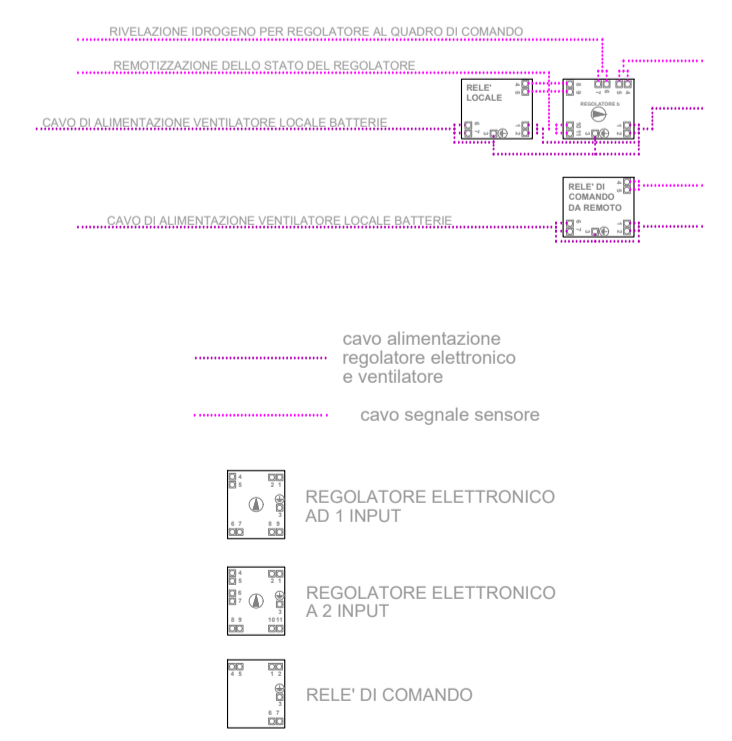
RIVELAZIONE IDROGENO PER REGOLATORE AL QUADRO DI COMANDO

REMOTIZZAZIONE DELLO STATO DEL REGOLATORE

CAVO DI ALIMENTAZIONE VENTILATORE LOCALE BATTERIE

RELE' LOCALE

REGOLATORE 2

RELE' DI COMANDO DA REMOTO

CAVO DI ALIMENTAZIONE VENTILATORE LOCALE BATTERIE

cavo alimentazione regolatore elettronico e ventilatore

cavo segnale sensore

4 5 2 1 3 6 7 8 9

REGOLATORE ELETTRONICO AD 1 INPUT

4 5 2 1 6 7 3 8 9 10 11

REGOLATORE ELETTRONICO A 2 INPUT

4 5 1 2 3 6 7

RELE' DI COMANDO